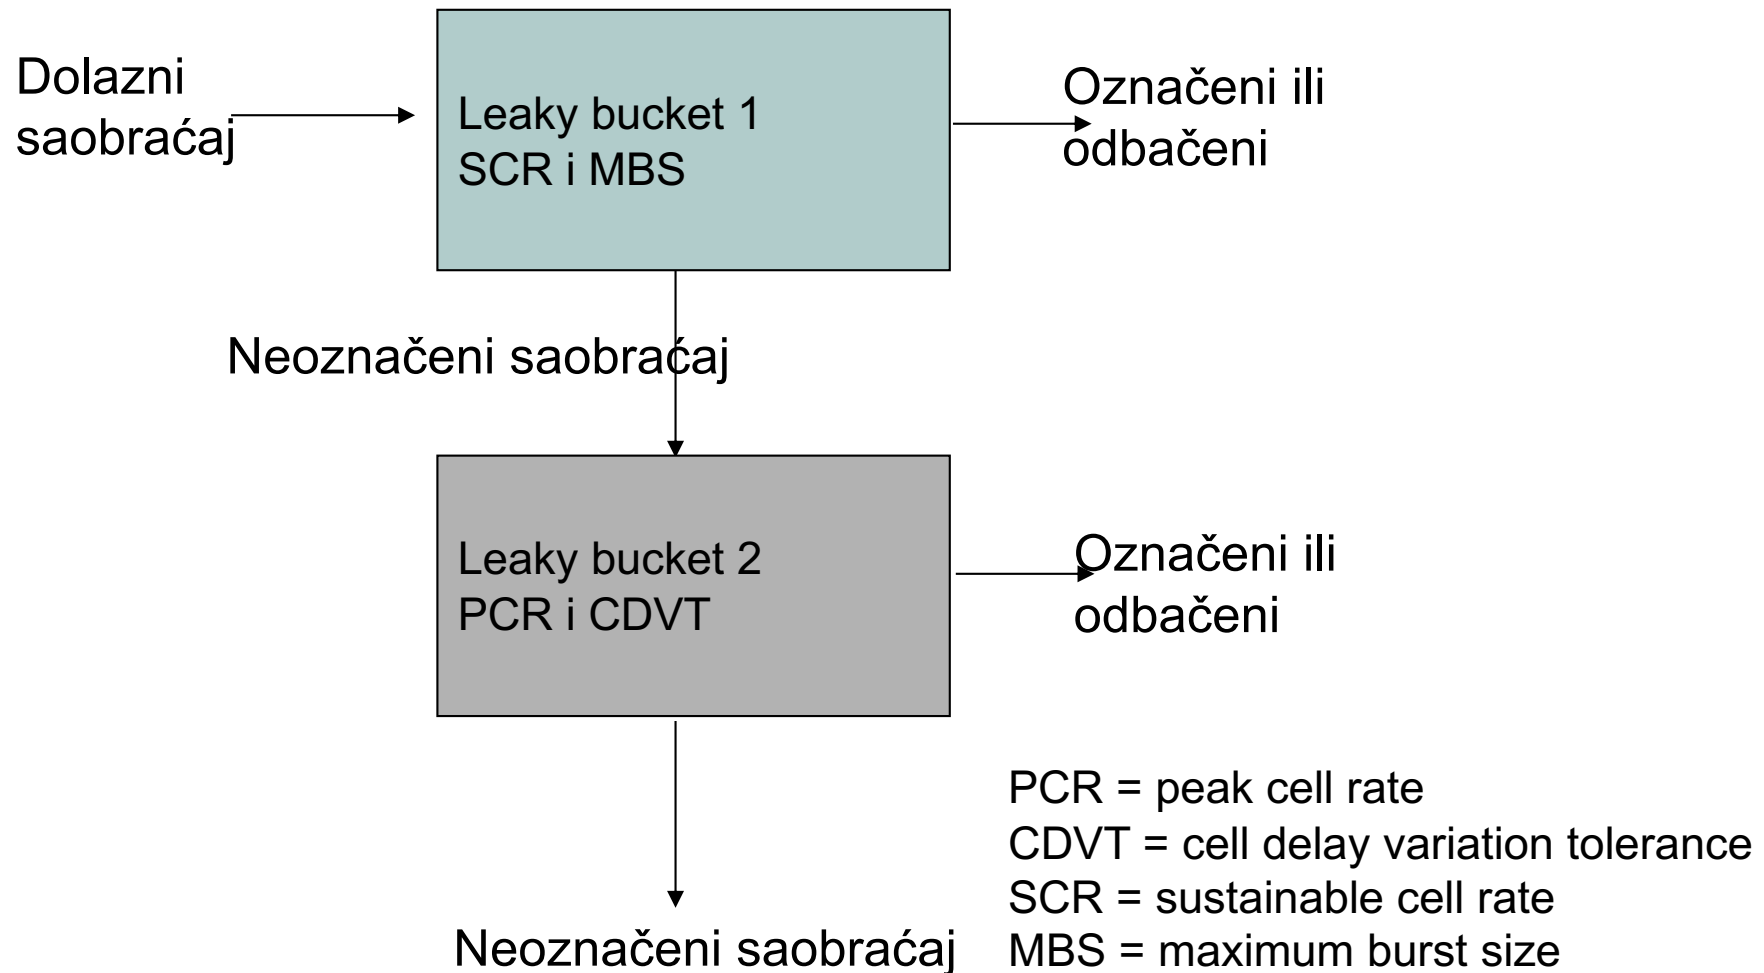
Dolazni saobraćaj

Leaky bucket 1
SCR i MBS

Označeni ili odbačeni

Neoznačeni saobraćaj

Leaky bucket 2
PCR i CDVT

Označeni ili odbačeni

Neoznačeni saobraćaj

PCR = peak cell rate
CDVT = cell delay variation tolerance
SCR = sustainable cell rate
MBS = maximum burst size